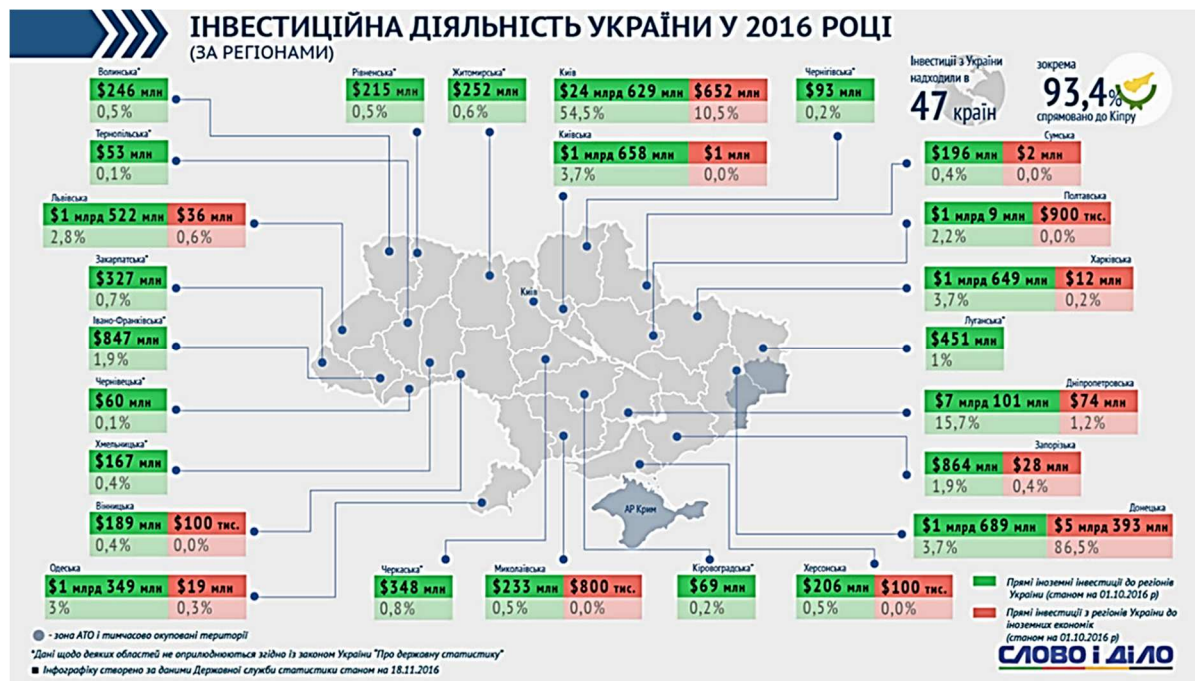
ІНВЕСТИЦІЙНА ДІЯЛЬНІСТЬ УКРАЇНИ У 2016 РОЦІ
(ЗА РЕГІОНАМИ)

Інвестиції з України надходили в 47 країн

зокрема 93,4% спрямовано до Кіпру

Волинська*
$246 млн
0,5%

Тернопільська*
$53 млн
0,1%

Львівська
$1 млрд 522 млн | $36 млн
2,8% | 0,6%

Закарпатська*
$327 млн
0,7%

Івано-Франківська*
$847 млн
1,9%

Чернівецька*
$60 млн
0,1%

Хмельницька*
$167 млн
0,4%

Вінницька
$189 млн | $100 тис.
0,4% | 0,0%

Одеська
$1 млрд 349 млн | $19 млн
3% | 0,3%

Рівненська*
$215 млн
0,5%

Житомирська*
$252 млн
0,6%

Київ
$24 млрд 629 млн | $652 млн
54,5% | 10,5%

Київська
$1 млрд 658 млн | $1 млн
3,7% | 0,0%

Чернігівська*
$93 млн
0,2%

Сумська
$196 млн | $2 млн
0,4% | 0,0%

Полтавська
$1 млрд 9 млн | $900 тис.
2,2% | 0,0%

Харківська
$1 млрд 649 млн | $12 млн
3,7% | 0,2%

Луганська*
$451 млн
1%

Дніпропетровська
$7 млрд 101 млн | $74 млн
15,7% | 1,2%

Запорізька
$864 млн | $28 млн
1,9% | 0,4%

Донецька
$1 млрд 689 млн | $5 млрд 393 млн
3,7% | 86,5%

Київ

АР Крим

Черкаська*
$348 млн
0,8%

Миколаївська
$233 млн | $800 тис.
0,5% | 0,0%

Кіровоградська*
$69 млн
0,2%

Херсонська
$206 млн | $100 тис.
0,5% | 0,0%

Прямі іноземні інвестиції до регіонів України (станом на 01.10.2016 р)

Прямі інвестиції з регіонів України до іноземних економік (станом на 01.10.2016 р)

- зона АТО і тимчасово окуповані території

*Дані щодо деяких областей не оприлюднюються згідно із законом України "Про державну статистику"

Інфографіку створено за даними Державної служби статистики станом на 18.11.2016

СЛОВО і ДІЛО